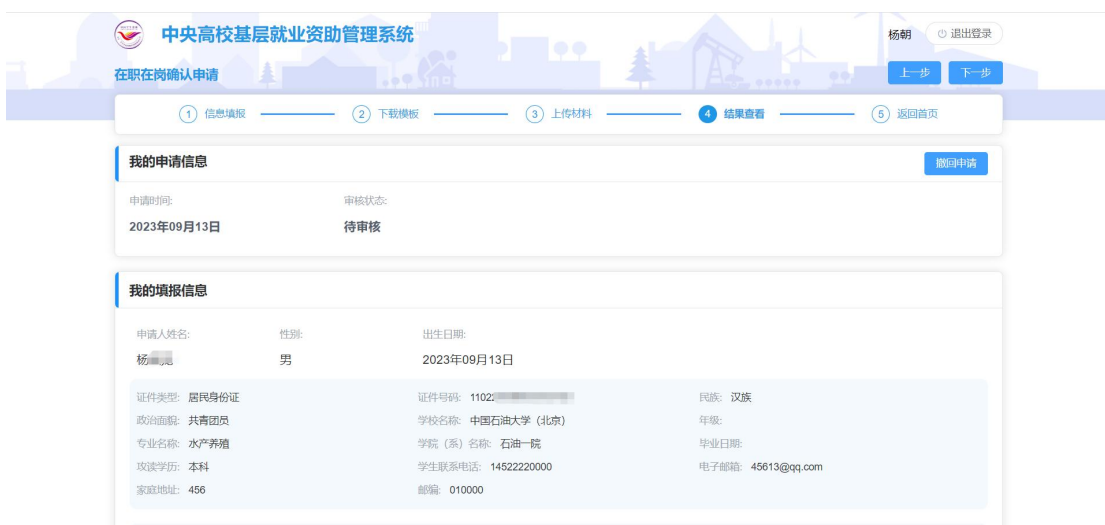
中央高校基层就业资助管理系统

杨朝 退出登录

在职在岗确认申请

上一步 下一步

1 信息填报 2 下载模板 3 上传材料 4 结果查看 5 返回首页

我的申请信息

撤回申请

申请时间:
2023年09月13日

审核状态:
待审核

我的填报信息

申请人姓名:
杨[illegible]

性别:
男

出生日期:
2023年09月13日

证件类型: 居民身份证
证件号码: 1102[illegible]
民族: 汉族
政治面貌: 共青团员
学校名称: 中国石油大学（北京）
年级:
专业名称: 水产养殖
学院（系）名称: 石油一院
毕业日期:
攻读学历: 本科
学生联系电话: 14522220000
电子邮箱: 45613@qq.com
家庭地址: 456
邮编: 010000